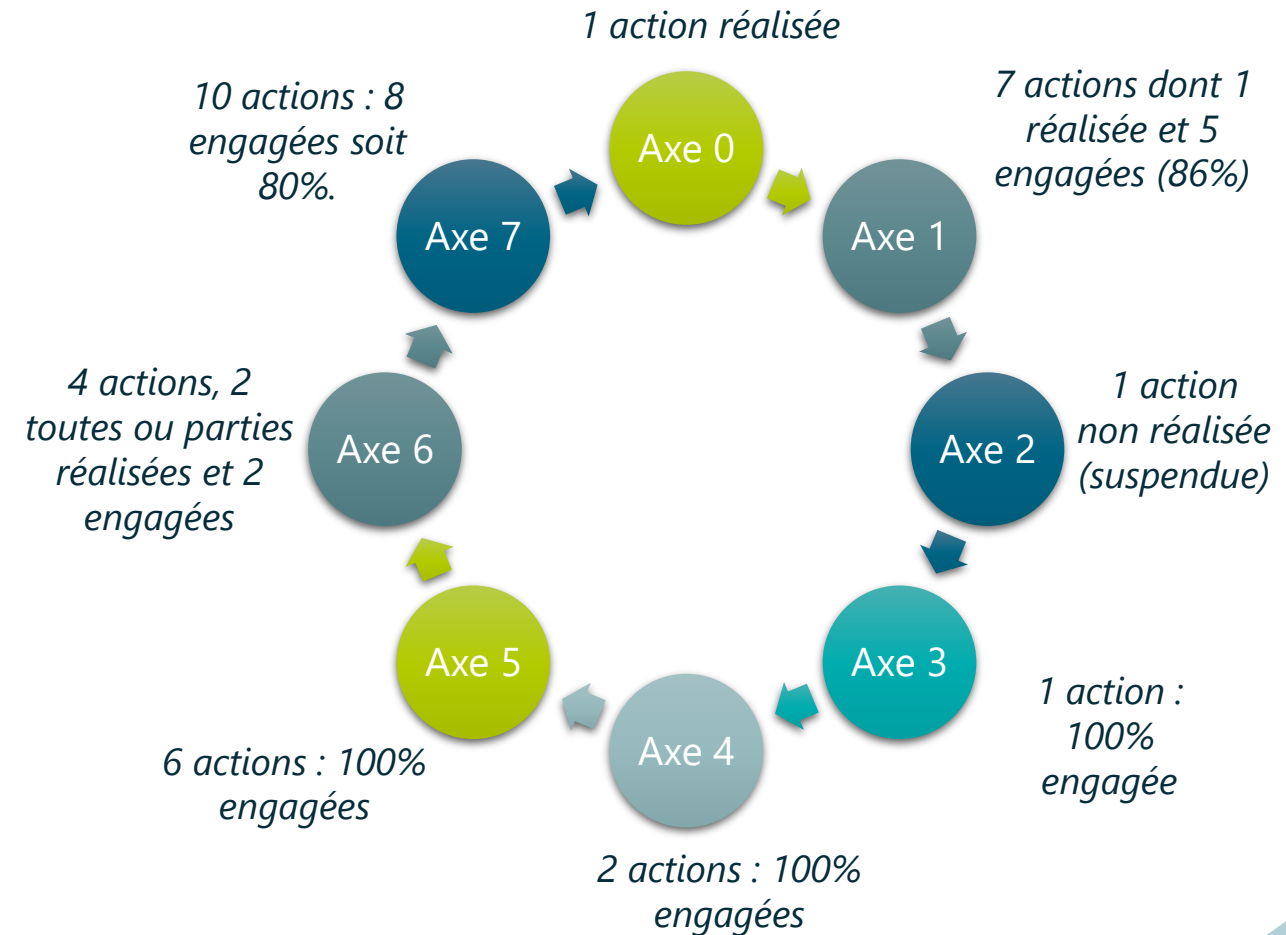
1 action réalisée

Axe 0

7 actions dont 1 réalisée et 5 engagées (86%)

Axe 1

1 action non réalisée (suspendue)

Axe 2

Axe 3

1 action : 100% engagée

Axe 4

2 actions : 100% engagées

Axe 5

6 actions : 100% engagées

Axe 6

4 actions, 2 toutes ou parties réalisées et 2 engagées

Axe 7

10 actions : 8 engagées soit 80%.